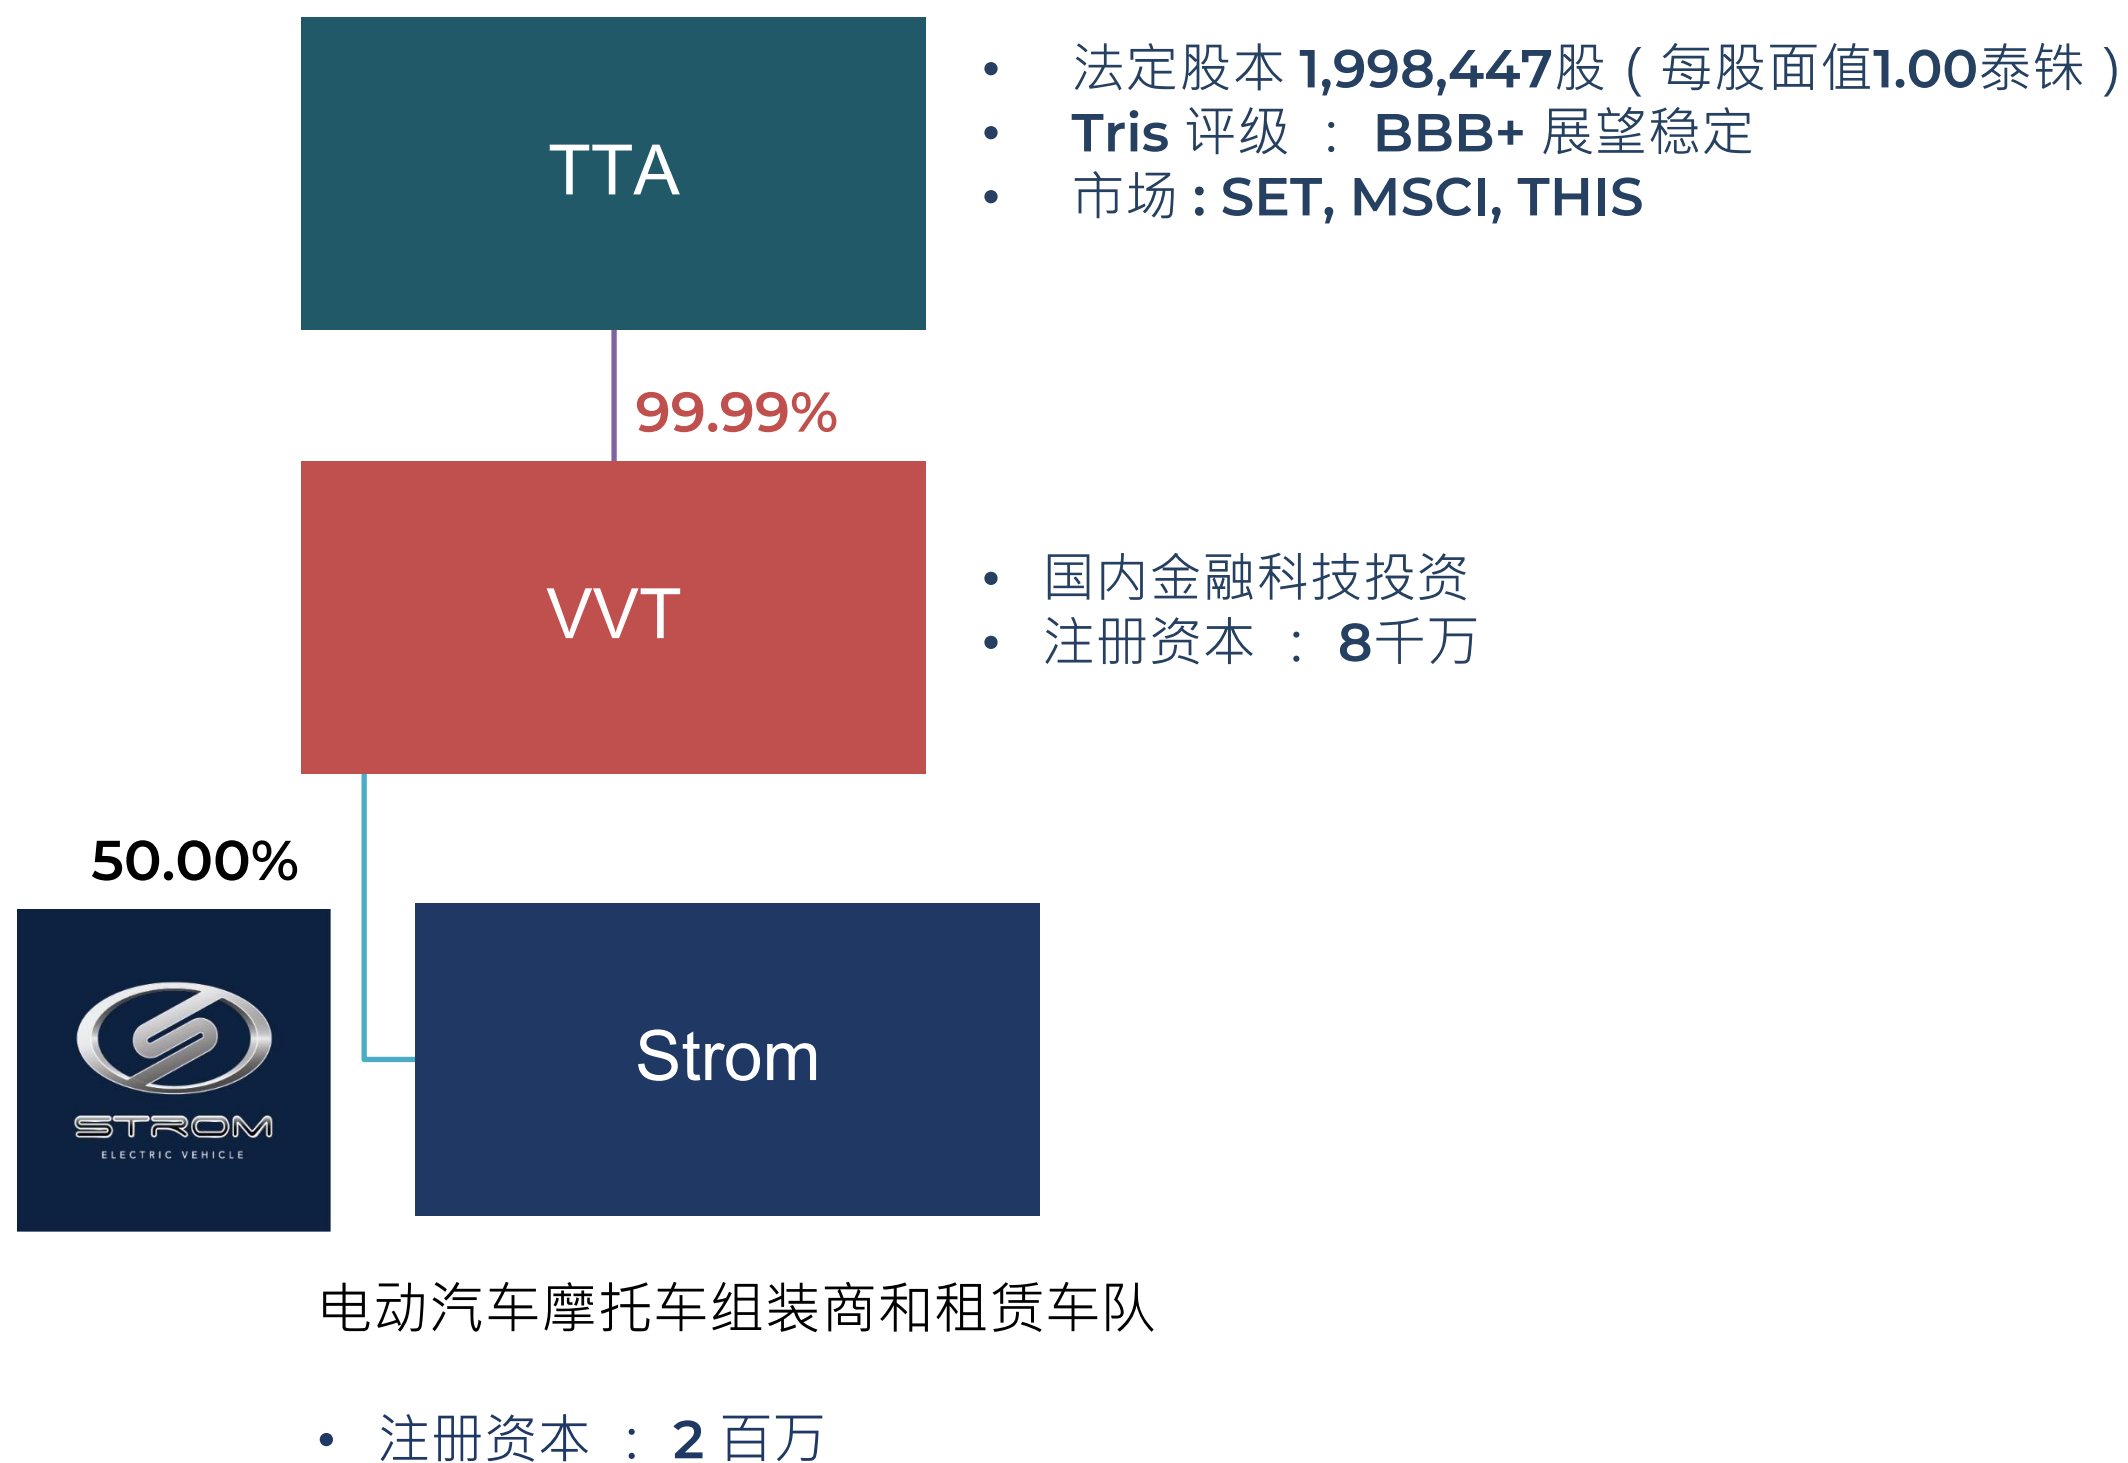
TTA

• 法定股本 1,998,447股（每股面值1.00泰铢）
• Tris 评级 ： BBB+ 展望稳定
• 市场 : SET, MSCI, THIS

99.99%

VVT

• 国内金融科技投资
• 注册资本 ： 8千万

50.00%

STROM
ELECTRIC VEHICLE

Strom

电动汽车摩托车组装商和租赁车队

• 注册资本 ： 2 百万